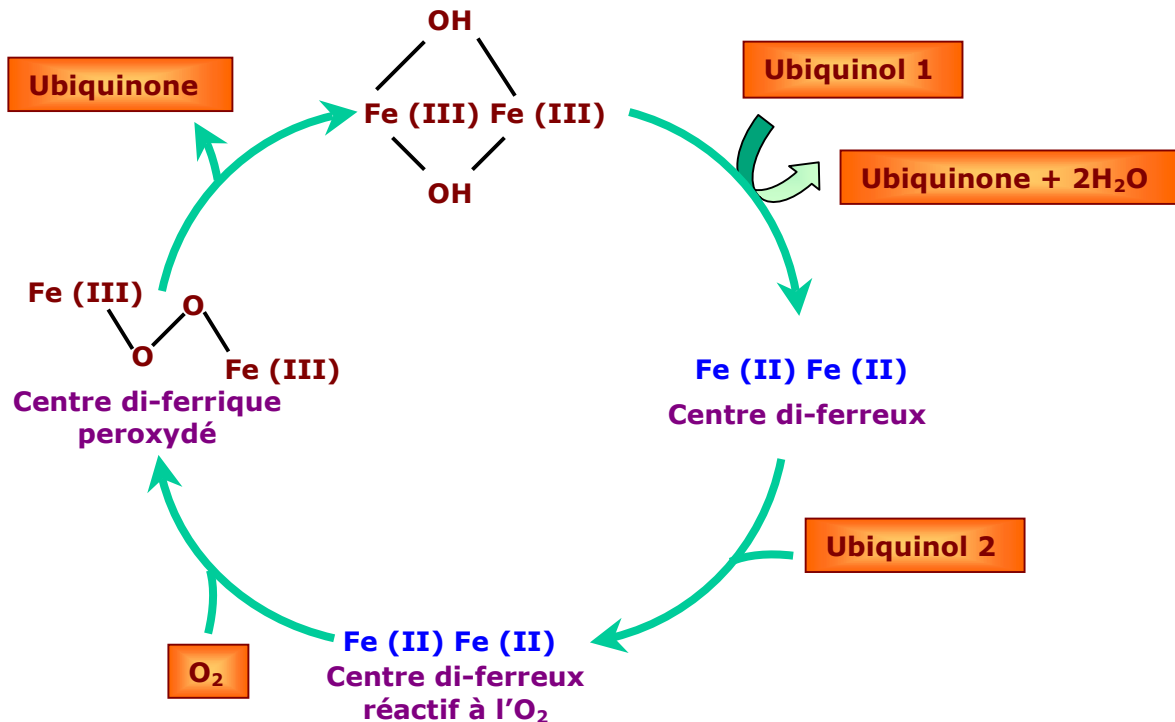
OH

Fe (III) Fe (III)

OH

Ubiquinone

Ubiquinol 1

Ubiquinone + $2H_2O$

Fe (III)

O

O

Fe (III)

Centre di-ferrique peroxydé

Fe (II) Fe (II)

Centre di-ferreux

Ubiquinol 2

Fe (II) Fe (II)

Centre di-ferreux réactif à l'$O_2$

$O_2$